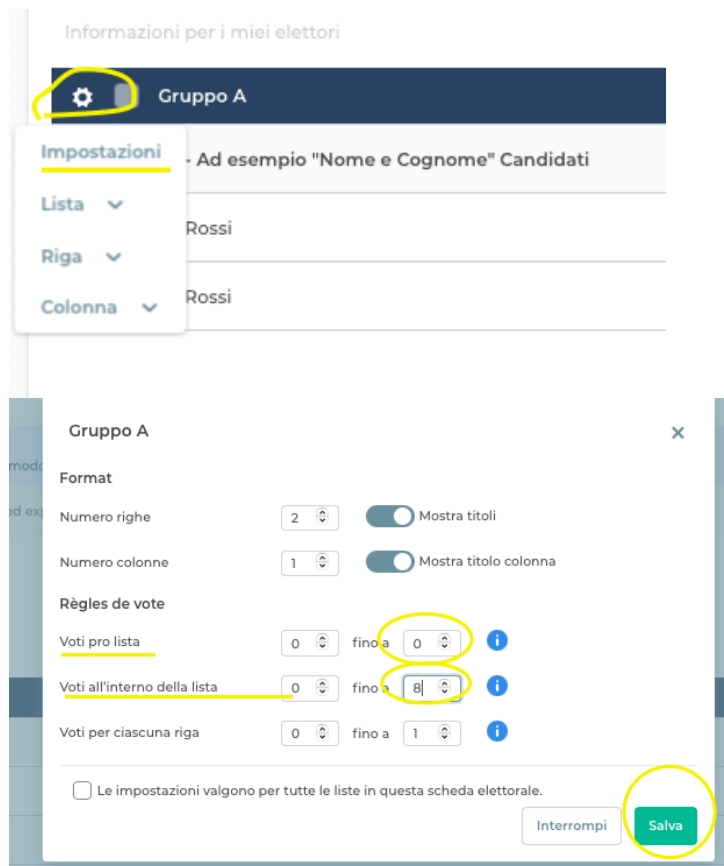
Informazioni per i miei elettori

Gruppo A

Impostazioni

Lista

Riga

Colonna

- Ad esempio "Nome e Cognome" Candidati

Rossi

Rossi

modo

d exp

Gruppo A

×

Format

Numero righe 2

Mostra titoli

Numero colonne 1

Mostra titolo colonna

Règles de vote

Voti pro lista 0 fino a 0

Voti all'interno della lista 0 fino a 8

Voti per ciascuna riga 0 fino a 1

Le impostazioni valgono per tutte le liste in questa scheda elettorale.

Interrompi

Salva